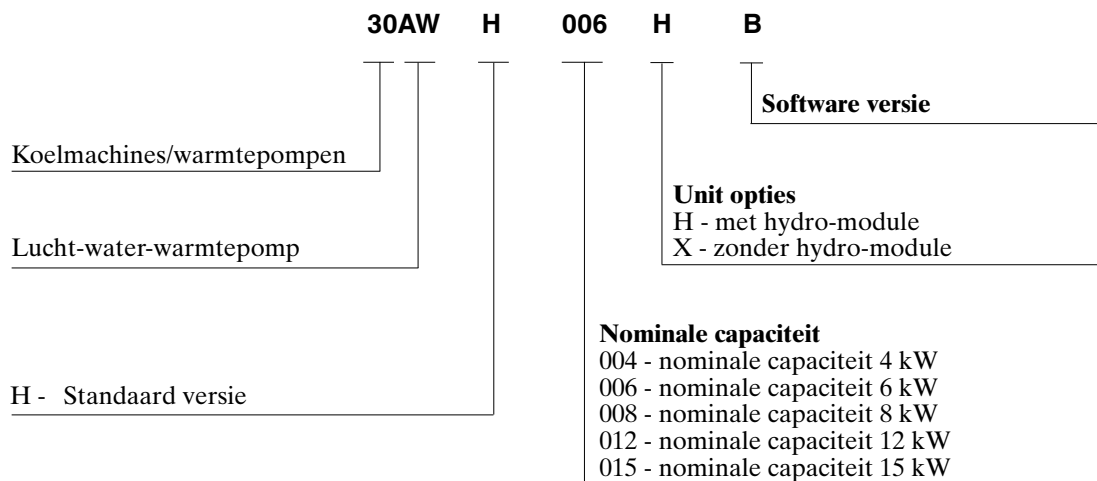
30AW H 006 H B

Software versie

Koelmachines/warmtepompen

Unit opties
H - met hydro-module
X - zonder hydro-module

Lucht-water-warmtepomp

Nominale capaciteit
004 - nominale capaciteit 4 kW
006 - nominale capaciteit 6 kW
008 - nominale capaciteit 8 kW
012 - nominale capaciteit 12 kW
015 - nominale capaciteit 15 kW

H - Standaard versie